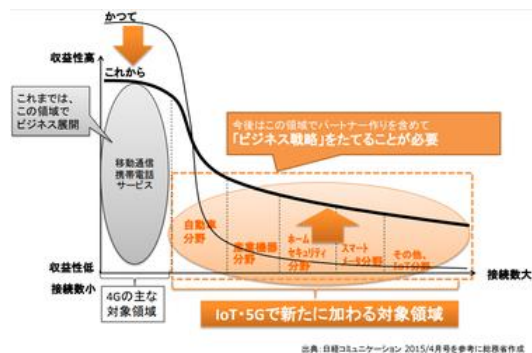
かつて

収益性高

これから

これまでは、この領域でビジネス展開

移動通信携帯電話サービス

今後はこの領域でパートナー作りを含めて「ビジネス戦略」をたてることが必要

自動車分野

産業機器分野

ホームセキュリティ分野

スマートメータ分野

その他、IoT分野

収益性低

接続数小

接続数大

4Gの主な対象領域

IoT・5Gで新たに加わる対象領域

出典：日経コミュニケーション 2015/4月号を参考に総務省作成